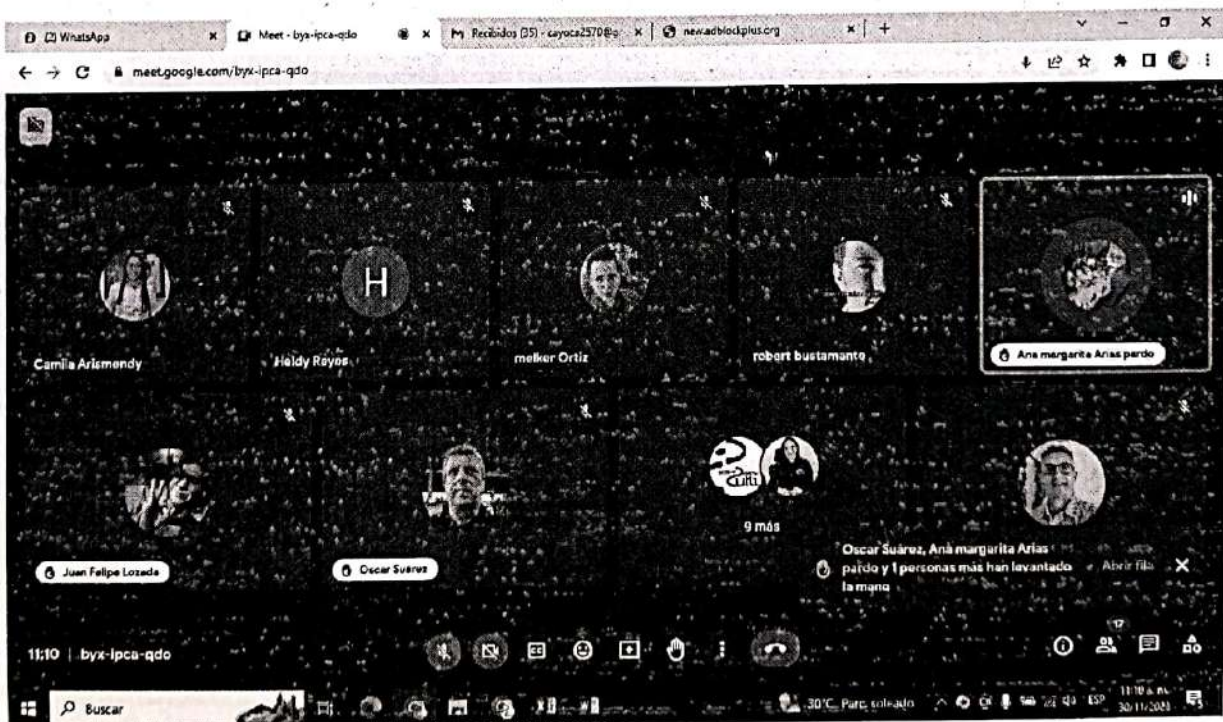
(1) WhatsApp
Meet - byx-ipca-qdo
Recibidos (35) - cayoca2570@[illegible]
newadblockplus.org

meet.google.com/byx-ipca-qdo

H

Camila Arismendy
Heidy Reyes
melker Ortiz
robert bustamante
Ana margarita Arias pardo

Juan Felipe Lozada
Oscar Suarez
9 más

Oscar Suárez, Ana margarita Arias pardo y 1 personas más han levantado la mano
Abrir fila

11:10 | byx-ipca-qdo

17

Buscar
30°C Parc. soleado
ESP
11:10 a. m.
30/11/2023